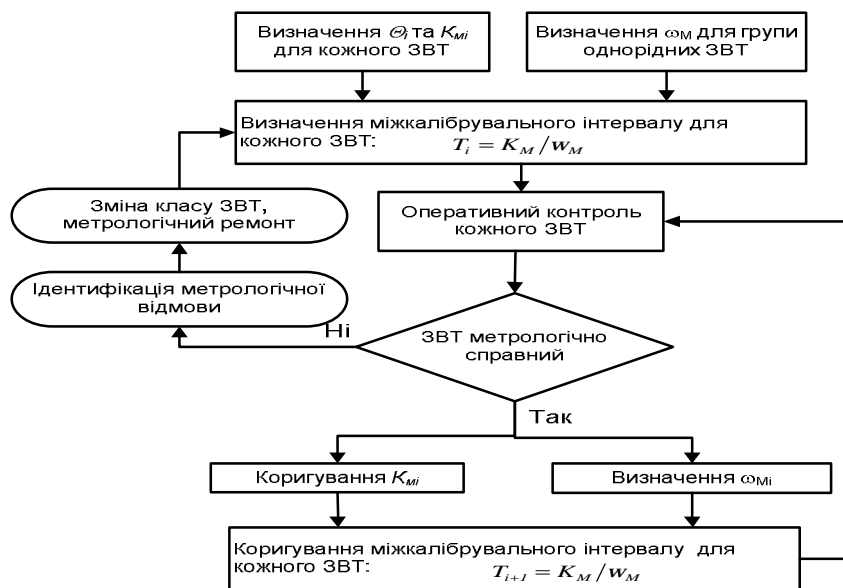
Визначення $\Theta_i$ та $K_{Mi}$ для кожного ЗВТ

Визначення $\omega_M$ для групи однорідних ЗВТ

Визначення міжкалібрувального інтервалу для кожного ЗВТ: $T_i = K_M / w_M$

Зміна класу ЗВТ, метрологічний ремонт

Оперативний контроль кожного ЗВТ

Ідентифікація метрологічної відмови

Ні

ЗВТ метрологічно справний

Так

Коригування $K_{Mi}$

Визначення $\omega_{Mi}$

Коригування міжкалібрувального інтервалу для кожного ЗВТ: $T_{i+1} = K_M / w_M$